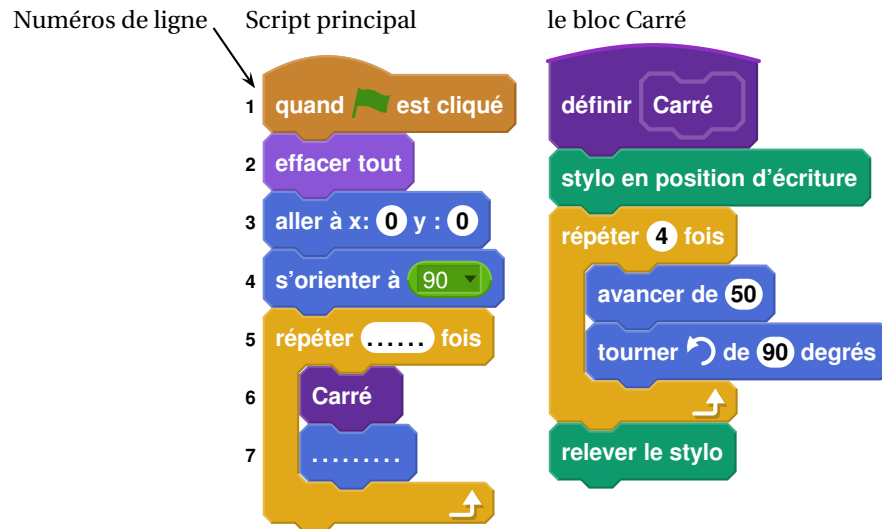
Numéros de ligne

Script principal

1 quand [drapeau] est cliqué
2 effacer tout
3 aller à x: 0 y : 0
4 s'orienter à 90
5 répéter ...... fois
6 Carré
7 .........

le bloc Carré

définir Carré
stylo en position d'écriture
répéter 4 fois
avancer de 50
tourner ↺ de 90 degrés
relever le stylo